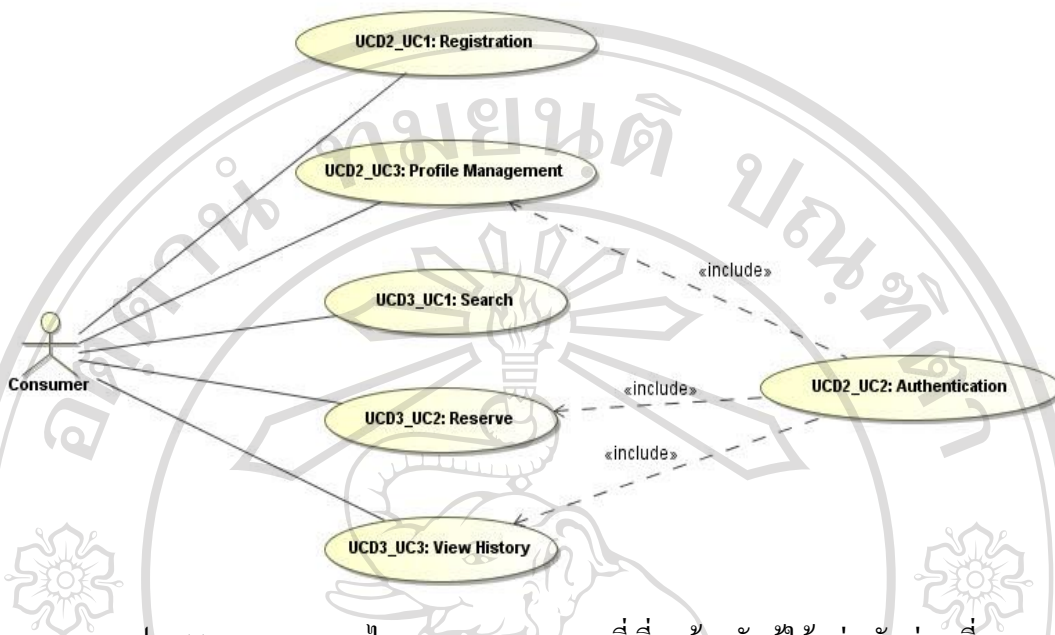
UCD2_UC1: Registration

UCD2_UC3: Profile Management

«include»

UCD3_UC1: Search

Consumer

«include»

UCD2_UC2: Authentication

UCD3_UC2: Reserve

«include»

UCD3_UC3: View History

อิสลิทธิ์มหาวิทยาลัยเชียงใหม่

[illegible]